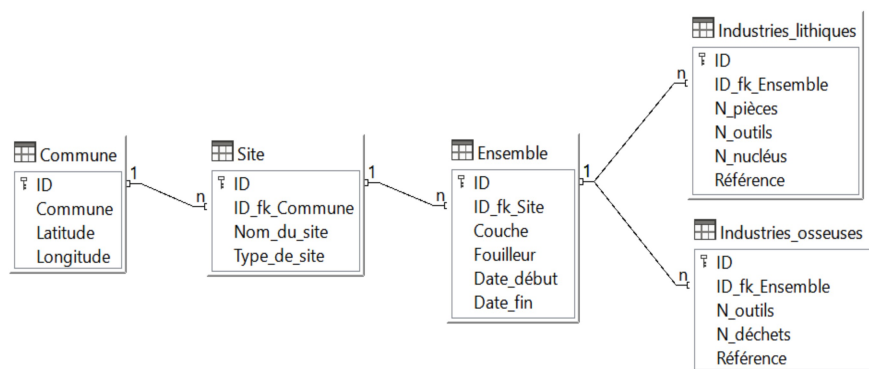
Commune
ID
Commune
Latitude
Longitude

1

n

Site
ID
ID_fk_Commune
Nom_du_site
Type_de_site

1

n

Ensemble
ID
ID_fk_Site
Couche
Fouilleur
Date_début
Date_fin

1

n

Industries_lithiques
ID
ID_fk_Ensemble
N_pièces
N_outils
N_nucléus
Référence

n

Industries_osseuses
ID
ID_fk_Ensemble
N_outils
N_déchets
Référence